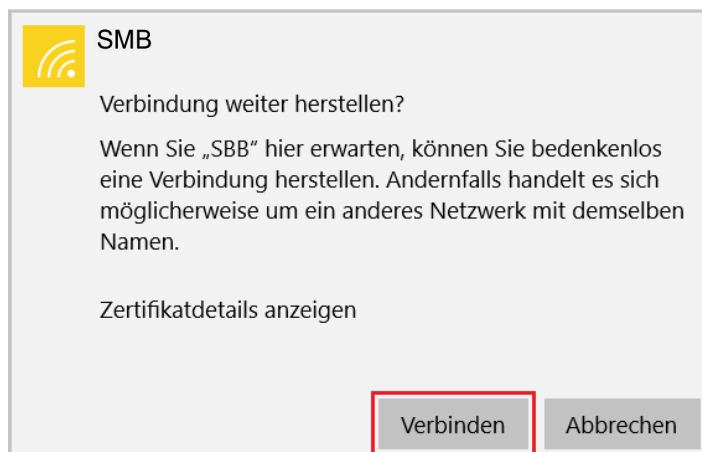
SMB

Verbindung weiter herstellen?

Wenn Sie „SBB“ hier erwarten, können Sie bedenkenlos eine Verbindung herstellen. Andernfalls handelt es sich möglicherweise um ein anderes Netzwerk mit demselben Namen.

Zertifikatdetails anzeigen

Verbinden

Abbrechen